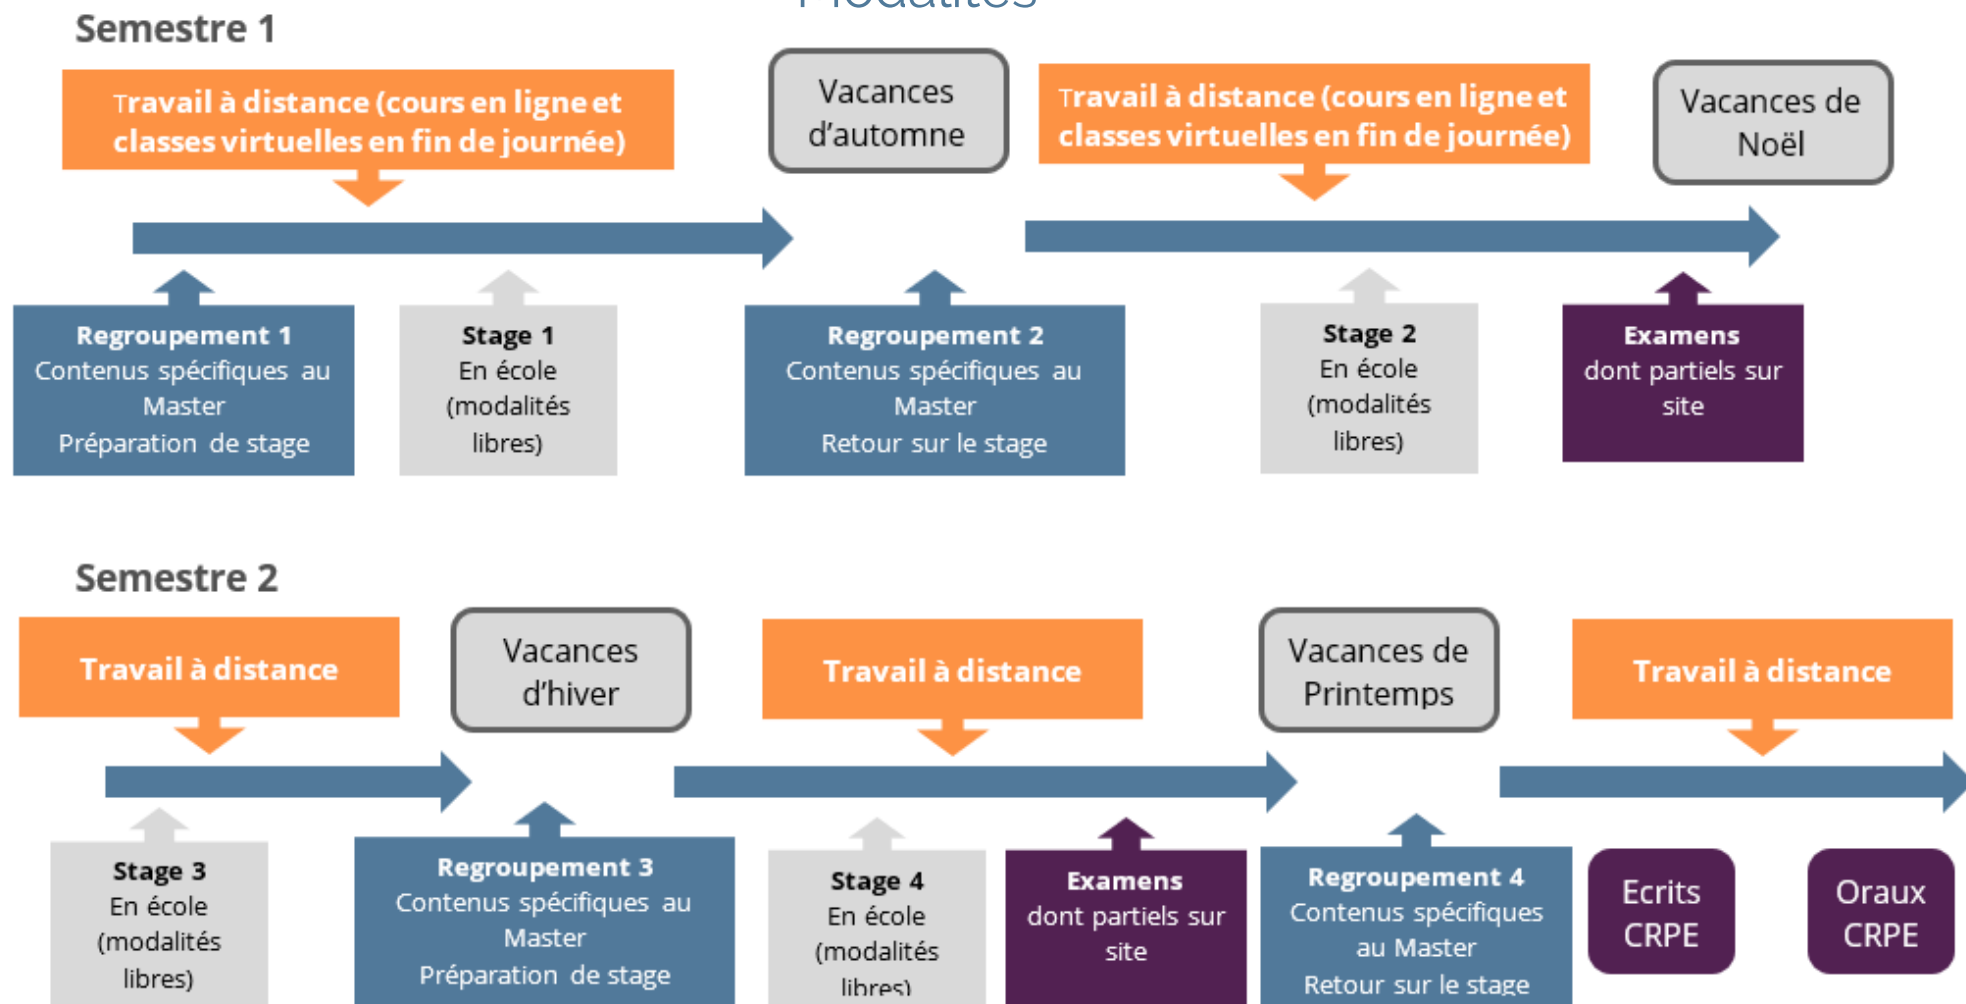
Modalités

Semestre 1

Travail à distance (cours en ligne et classes virtuelles en fin de journée)

Vacances d'automne

Travail à distance (cours en ligne et classes virtuelles en fin de journée)

Vacances de Noël

Regroupement 1
Contenus spécifiques au Master
Préparation de stage

Stage 1
En école (modalités libres)

Regroupement 2
Contenus spécifiques au Master
Retour sur le stage

Stage 2
En école (modalités libres)

Examens
dont partiels sur site

Semestre 2

Travail à distance

Vacances d'hiver

Travail à distance

Vacances de Printemps

Travail à distance

Stage 3
En école (modalités libres)

Regroupement 3
Contenus spécifiques au Master
Préparation de stage

Stage 4
En école (modalités libres)

Examens
dont partiels sur site

Regroupement 4
Contenus spécifiques au Master
Retour sur le stage

Ecrits CRPE

Oraux CRPE